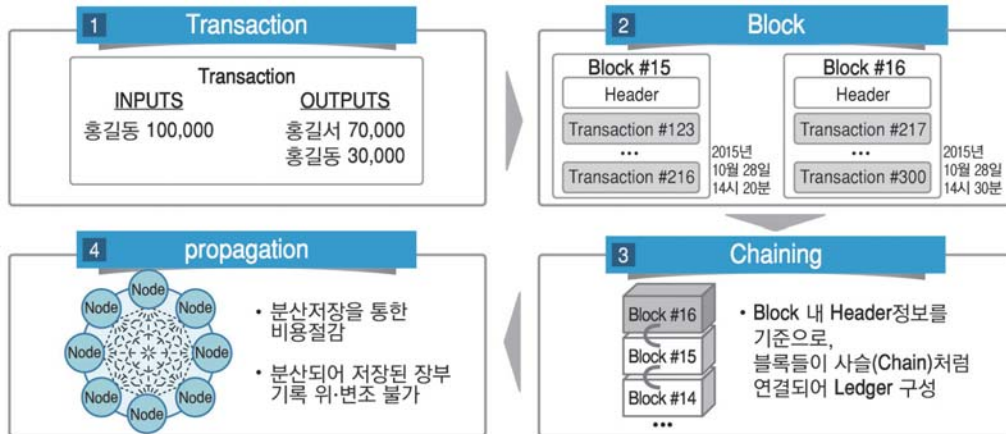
1 Transaction

Transaction

| INPUTS | OUTPUTS |
|---|---|
| 홍길동 100,000 | 홍길서 70,000 |
| | 홍길동 30,000 |

2 Block

Block #15
Header
Transaction #123
•••
Transaction #216
2015년 10월 28일 14시 20분

Block #16
Header
Transaction #217
•••
Transaction #300
2015년 10월 28일 14시 30분

3 Chaining

Block #16
Block #15
Block #14
•••

• Block 내 Header정보를 기준으로, 블록들이 사슬(Chain)처럼 연결되어 Ledger 구성

4 propagation

Node Node Node Node Node Node Node Node Node Node

• 분산저장을 통한 비용절감

• 분산되어 저장된 장부 기록 위·변조 불가